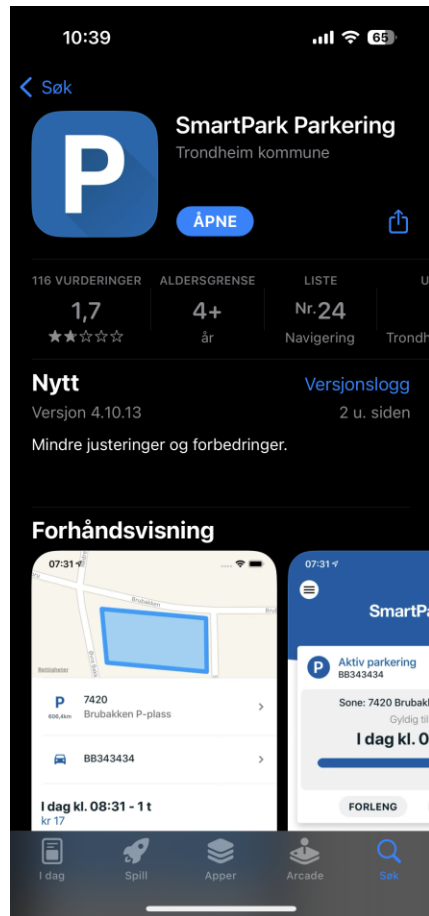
10:39 65

Søk

P

SmartPark Parkering
Trondheim kommune

ÅPNE

116 VURDERINGER
1,7
★★☆☆☆

ALDERSGRENSE
4+
år

LISTE
Nr. 24
Navigering

U
Trondh

Nytt
Versjonslogg
Versjon 4.10.13
2 u. siden

Mindre justeringer og forbedringer.

Forhåndsvisning

07:31
Brubakken
Brubakken
Bruu Sass
Rettleiabaten

P
606,4km
7420
Brubakken P-plass

BB343434

I dag kl. 08:31 - 1 t
kr 17

07:31
SmartPa

P
Aktiv parkering
BB343434

Sone: 7420 Brubakk
Gyldig til
I dag kl. 0

FORLENG

I dag
Spill
Apper
Arcade
Søk